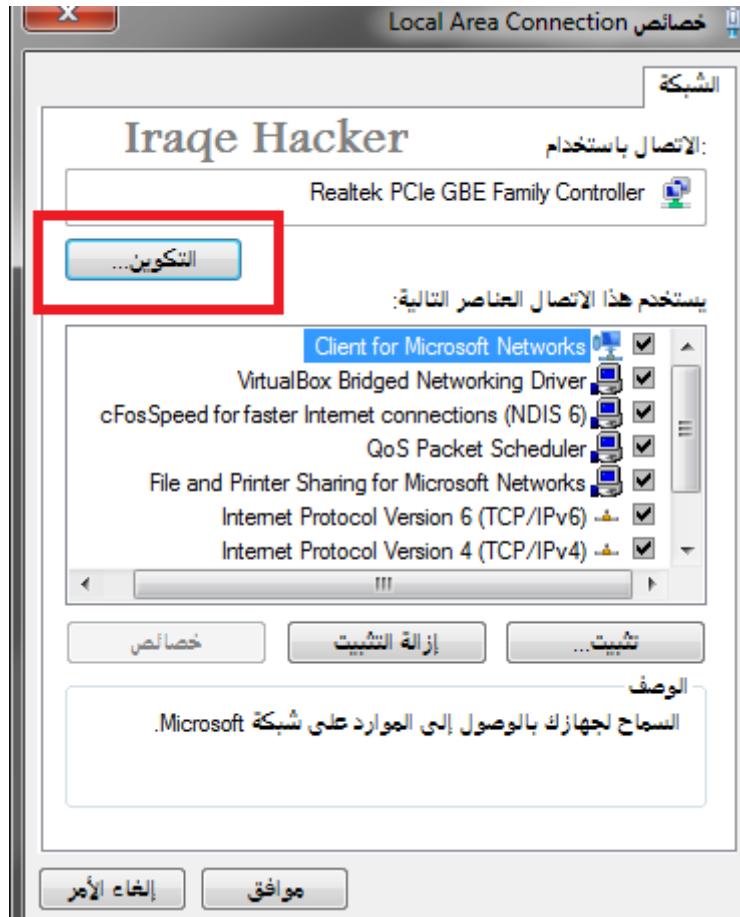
خصائص Local Area Connection

الشبكة

Iraqe Hacker

:الاتصال باستخدام

Realtek PCIe GBE Family Controller

التكوين...

:يستخدم هذا الاتصال العناصر التالية

Client for Microsoft Networks
VirtualBox Bridged Networking Driver
cFosSpeed for faster Internet connections (NDIS 6)
QoS Packet Scheduler
File and Printer Sharing for Microsoft Networks
Internet Protocol Version 6 (TCP/IPv6)
Internet Protocol Version 4 (TCP/IPv4)

تثبيت... | إزالة التثبيت | خصائص

الوصف
السماح لجهازك بالوصول إلى الموارد على شبكة Microsoft.

موافق | إلغاء الأمر